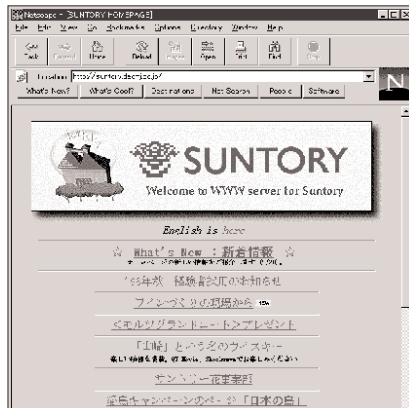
Netscape - [SUNTORY HOMEPAGE]

File Edit View Go Bookmarks Options Directory Window Help

Back Forward Home Reload Images Open Print Find Stop

Location: http://suntory.dex.co.jp/

What's New? What's Cool? Destinations Net Search People Software

N

SUNTORY

Welcome to WWW server for Suntory

English is here

☆ What's New : 新着情報 ☆

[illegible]

'95年秋 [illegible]

ワインづくりの現場から NEW

<モルツグランドスラム>プレゼント

「山崎」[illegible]

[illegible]

サントリー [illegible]

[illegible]「日本の鳥」